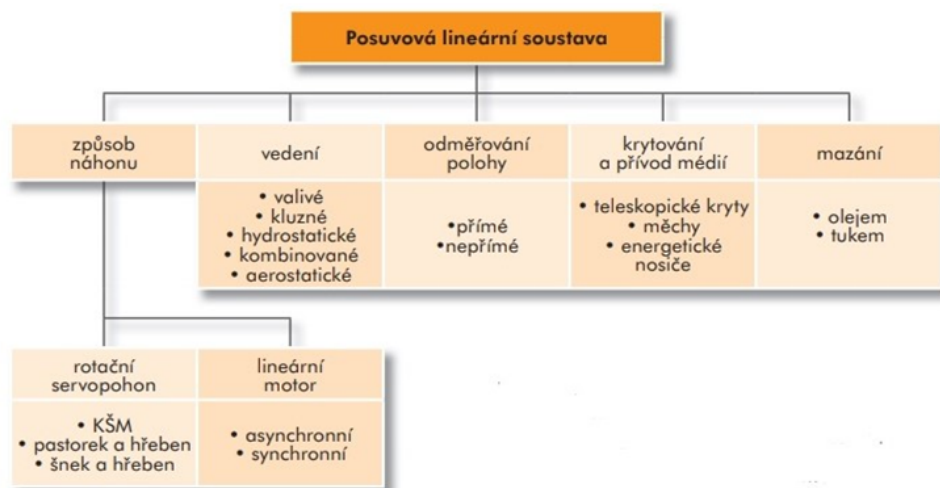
Posuvová lineární soustava

způsob náhonu

vedení
• valivé
• kluzné
• hydrostatické
• kombinované
• aerostatické

odměřování polohy
•přímé
•nepřímé

krytování a přívod médií
• teleskopické kryty
• měchy
• energetické nosiče

mazání
• olejem
• tukem

rotační servopohon
• KŠM
• pastorek a hřeben
• šnek a hřeben

lineární motor
• asynchronní
• synchronní